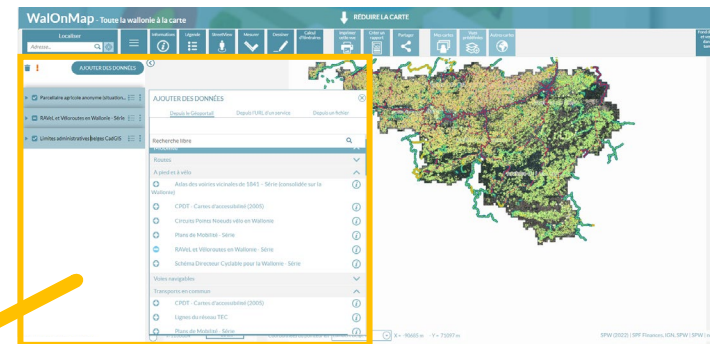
WalOnMap - Toute la wallonie à la carte

RÉDUIRE LA CARTE

Localiser
Adresse...

Informations
Légende
Identifier
Mesurer
Dessiner
Calcul d'itinéraires
Imprimer votre vue
Créer un rapport
Partager
Mes cartes
Vues prédéfinies
Autres cartes

AJOUTER DES DONNÉES

Parcellaire agricole anonyme (situatio...
RAVeL et Véloroutes en Wallonie - Série
Limites administratives belges CadGIS

AJOUTER DES DONNÉES
Depuis le Géoportail
Depuis l'URL d'un service
Depuis un fichier

Recherche libre

Routes
A pied et à vélo
Atlas des voiries vicinales de 1841 - Série (consolidé sur la Wallonie)
CRDT - Cartes d'accessibilité (2005)
Circuits Points Noeuds vélo en Wallonie
Plans de Mobilité - Série
RAVeL et Véloroutes en Wallonie - Série
Schéma Directeur Cyclable pour la Wallonie - Série
Voies navigables
Transports en commun
CRDT - Cartes d'accessibilité (2005)
Lignes du réseau TEC
Plans de Mobilité - Série

X = 90600 m Y = 71097 m
SPW (2022) | SPF Finances, IGN, SPW | SPW |